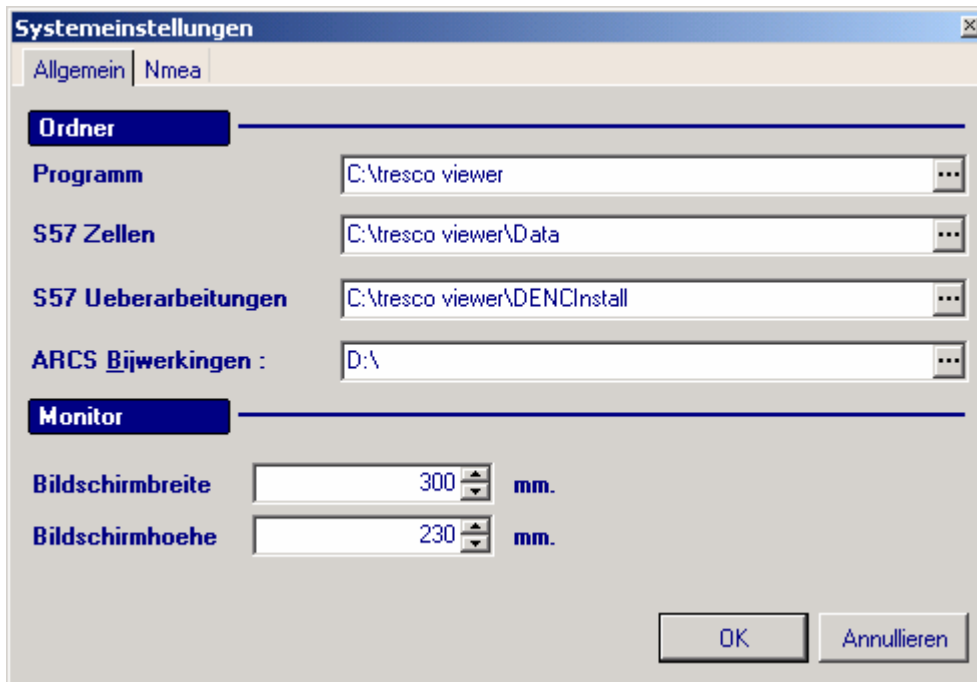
Systemeinstellungen

Allgemein | Nmea

Ordner

Programm C:\tresco viewer ...

S57 Zellen C:\tresco viewer\Data ...

S57 Ueberarbeitungen C:\tresco viewer\DENCInstall ...

ARCS Bijwerkingen : D:\ ...

Monitor

Bildschirmbreite 300 mm.

Bildschirmhoehe 230 mm.

OK Annullieren